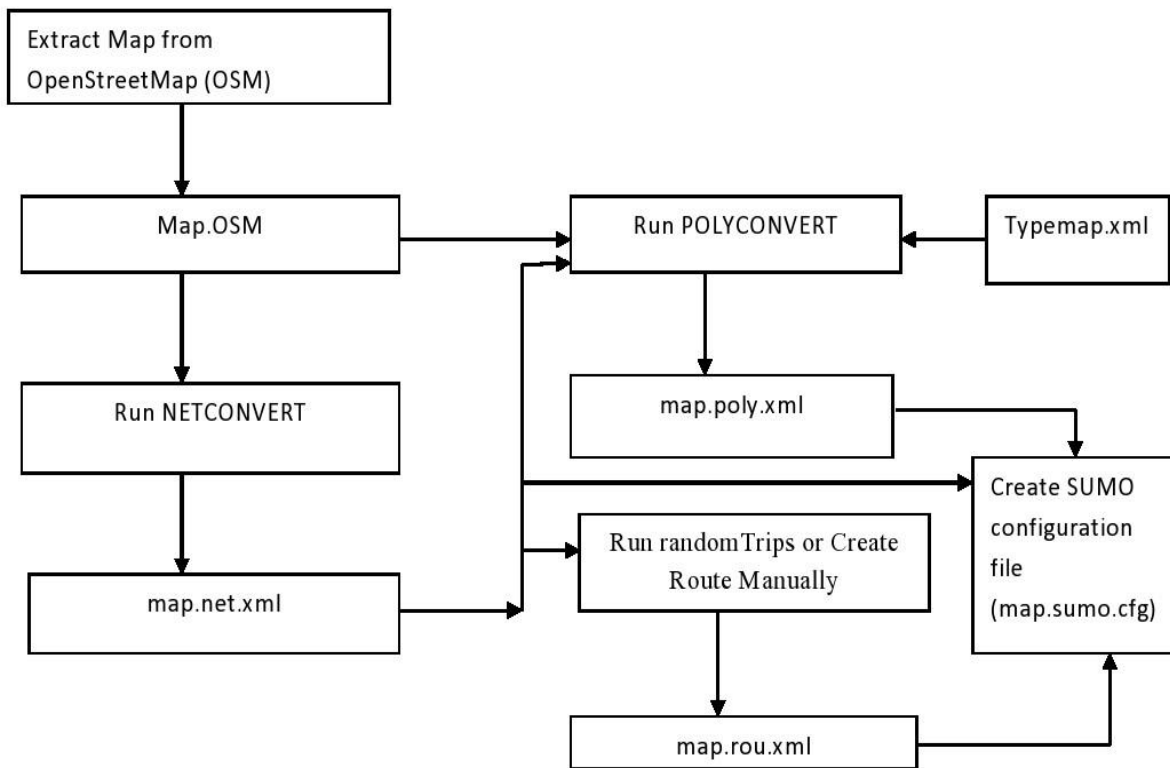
Extract Map from OpenStreetMap (OSM)

Map.OSM

Run POLYCONVERT

Typemap.xml

map.poly.xml

Run NETCONVERT

Create SUMO configuration file (map.sumo.cfg)

Run randomTrips or Create Route Manually

map.net.xml

map.rou.xml